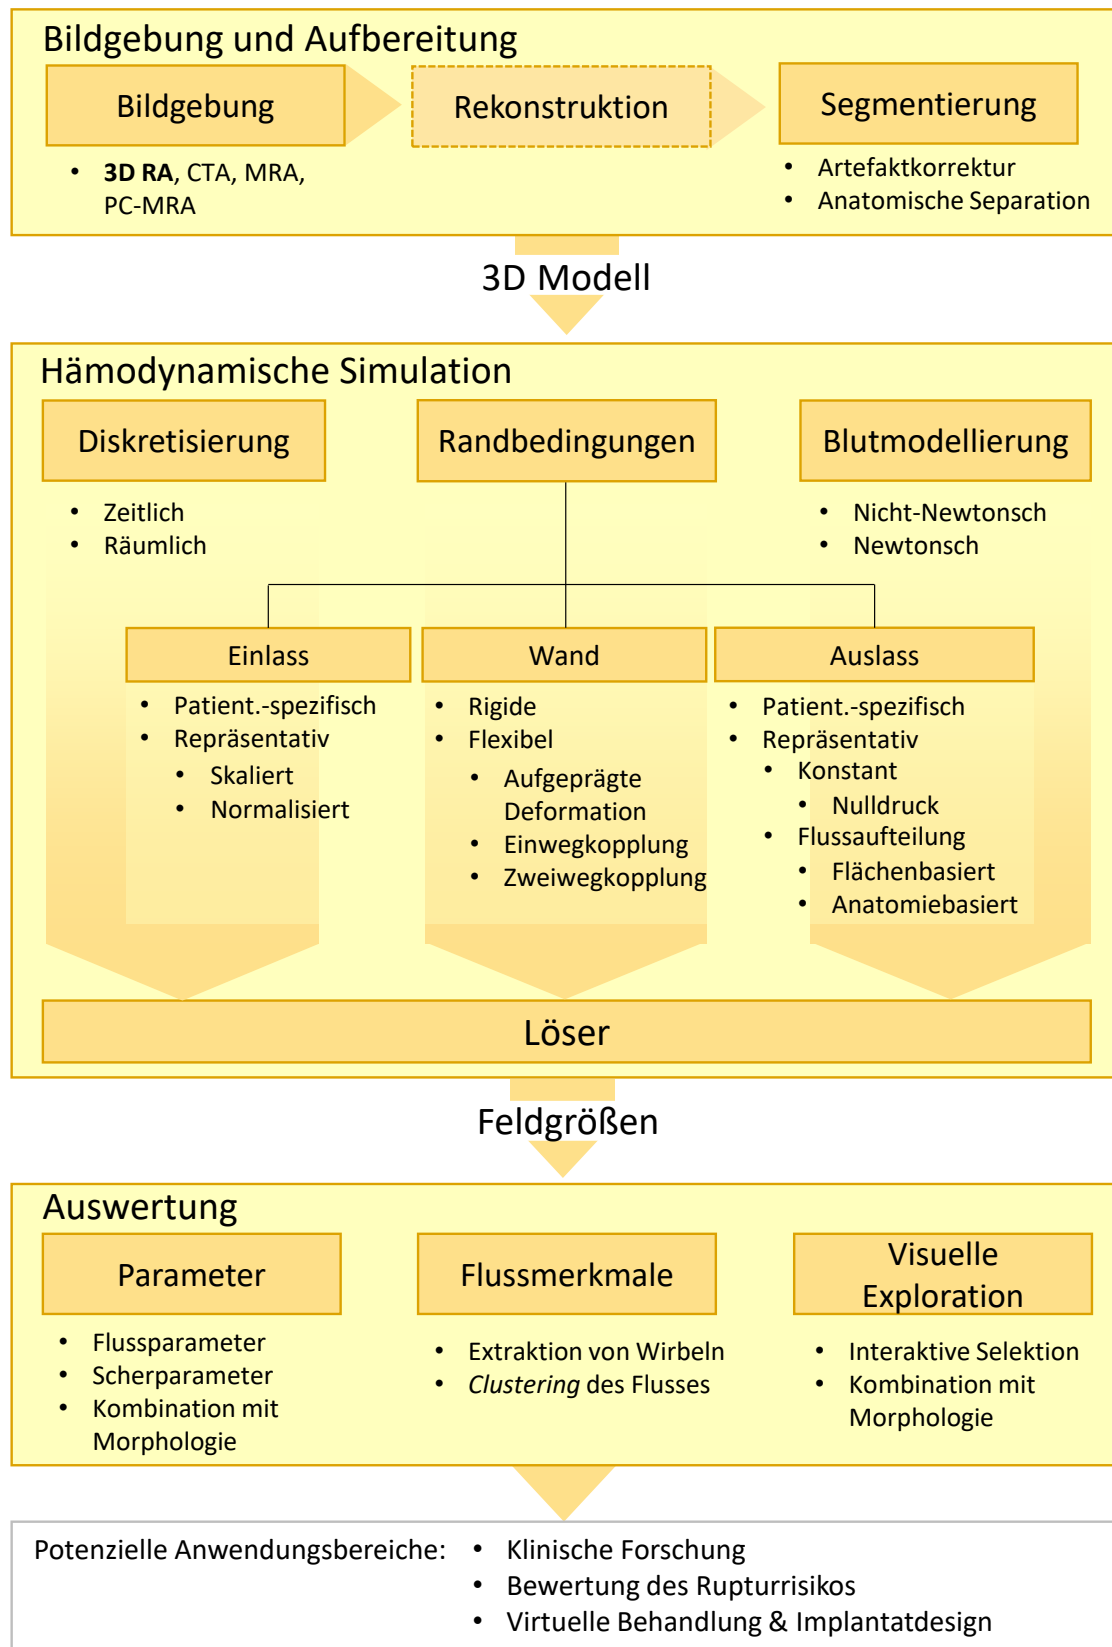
Bildgebung und Aufbereitung

Bildgebung

Rekonstruktion

Segmentierung

• **3D RA**, CTA, MRA, PC-MRA

• Artefaktkorrektur
• Anatomische Separation

3D Modell

Hämodynamische Simulation

Diskretisierung

Randbedingungen

Blutmodellierung

• Zeitlich
• Räumlich

• Nicht-Newtonsch
• Newtonsch

Einlass

• Patient.-spezifisch
• Repräsentativ
  • Skaliert
  • Normalisiert

Wand

• Rigide
• Flexibel
  • Aufgeprägte Deformation
  • Einwegkopplung
  • Zweiwegkopplung

Auslass

• Patient.-spezifisch
• Repräsentativ
  • Konstant
    • Nulldruck
  • Flussaufteilung
    • Flächenbasiert
    • Anatomiebasiert

Löser

Feldgrößen

Auswertung

Parameter

Flussmerkmale

Visuelle Exploration

• Flussparameter
• Scherparameter
• Kombination mit Morphologie

• Extraktion von Wirbeln
• *Clustering* des Flusses

• Interaktive Selektion
• Kombination mit Morphologie

Potenzielle Anwendungsbereiche:
• Klinische Forschung
• Bewertung des Rupturrisikos
• Virtuelle Behandlung & Implantatdesign